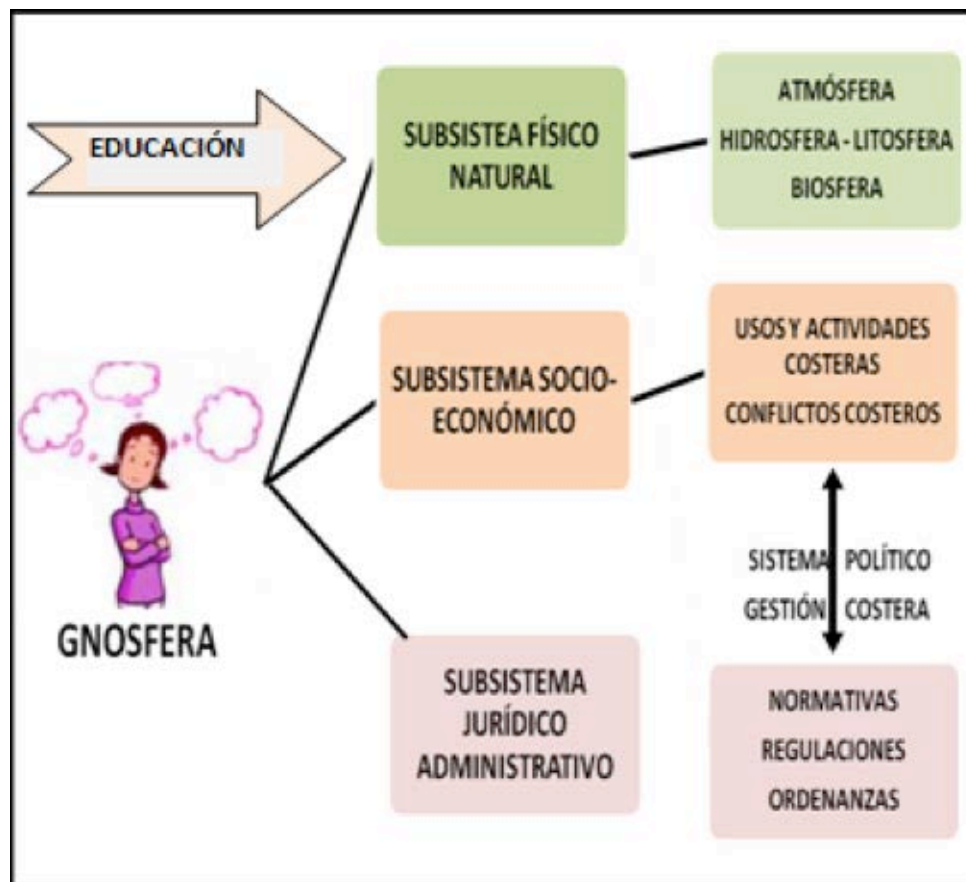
EDUCACIÓN

SUBSISTEA FÍSICO NATURAL

ATMÓSFERA
HIDROSFERA - LITOSFERA
BIOSFERA

SUBSISTEMA SOCIO-ECONÓMICO

USOS Y ACTIVIDADES COSTERAS
CONFLICTOS COSTEROS

GNOSFERA

SISTEMA POLÍTICO
GESTIÓN COSTERA

SUBSISTEMA JURÍDICO ADMINISTRATIVO

NORMATIVAS
REGULACIONES
ORDENANZAS